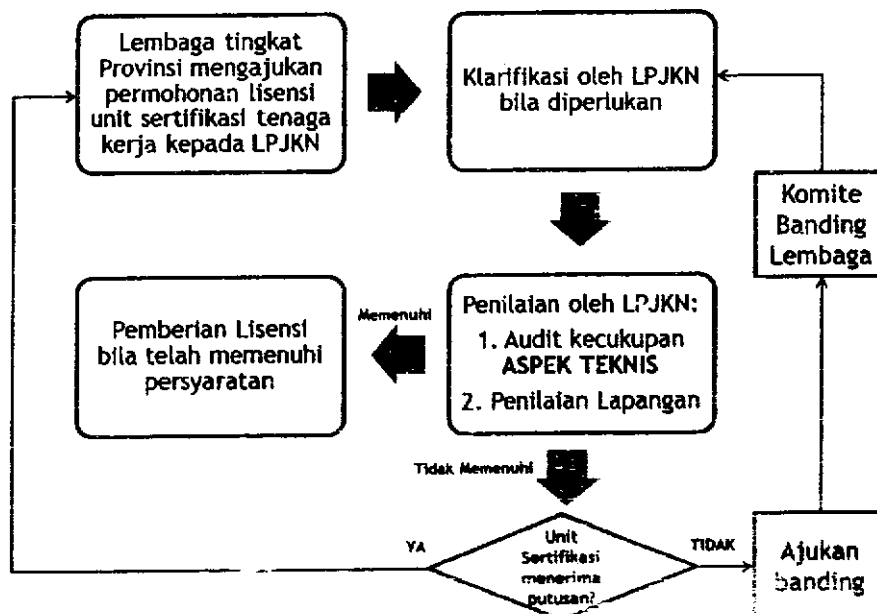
Lembaga tingkat Provinsi mengajukan permohonan lisensi unit sertifikasi tenaga kerja kepada LPJKN

Klarifikasi oleh LPJKN bila diperlukan

Komite Banding Lembaga

Pemberian Lisensi bila telah memenuhi persyaratan

Memenuhi

Penilaian oleh LPJKN:
1. Audit kecukupan ASPEK TEKNIS
2. Penilaian Lapangan

Tidak Memenuhi

YA

Unit Sertifikasi menerima putusan?

TIDAK

Ajukan banding